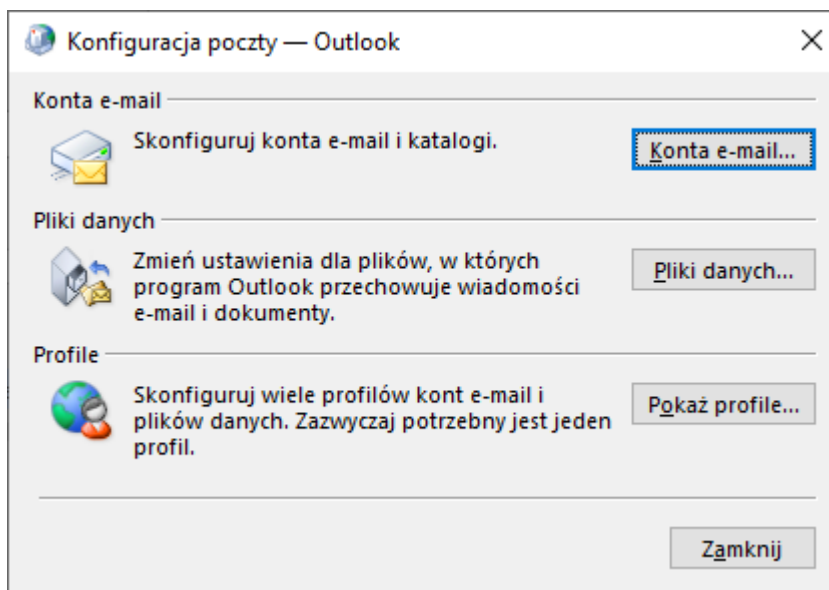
Konfiguracja poczty — Outlook

X

Konta e-mail

Skonfiguruj konta e-mail i katalogi.

Konta e-mail...

Pliki danych

Zmień ustawienia dla plików, w których program Outlook przechowuje wiadomości e-mail i dokumenty.

Pliki danych...

Profile

Skonfiguruj wiele profilów kont e-mail i plików danych. Zazwyczaj potrzebny jest jeden profil.

Pokaż profile...

Zamknij